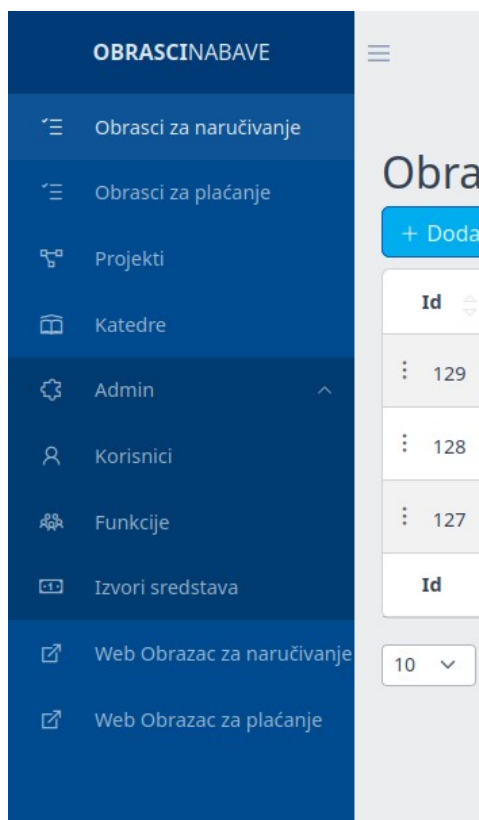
OBRASCINABAVE

Obrasci za naručivanje
Obrasci za plaćanje
Projekti
Katedre
Admin
Korisnici
Funkcije
Izvori sredstava
Web Obrazac za naručivanje
Web Obrazac za plaćanje

Obra

+ Doda

| Id |
|---|
| 129 |
| 128 |
| 127 |
| Id |

10